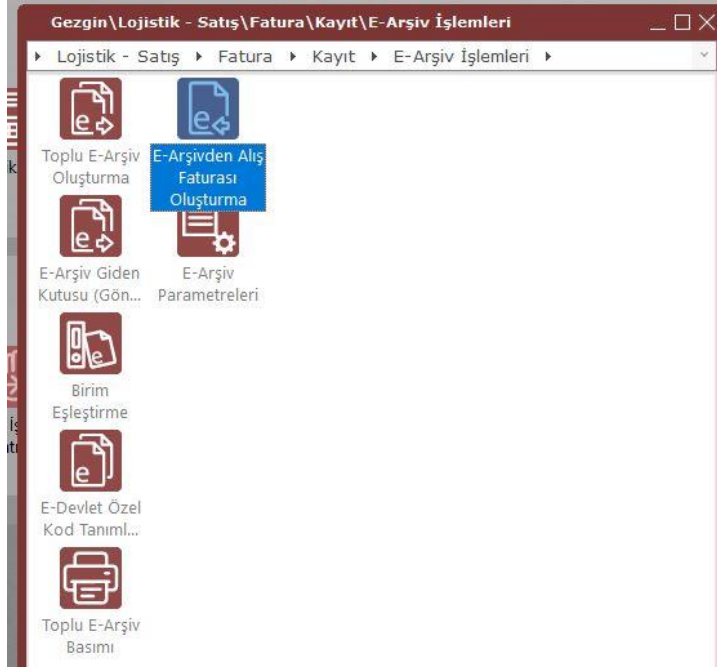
Gezgin\Lojistik - Satış\Fatura\Kayıt\E-Arşiv İşlemleri

▸ Lojistik - Satış ▸ Fatura ▸ Kayıt ▸ E-Arşiv İşlemleri ▸

Toplu E-Arşiv Oluşturma

E-Arşivden Alış Faturası Oluşturma

E-Arşiv Giden Kutusu (Gön...

E-Arşiv Parametreleri

Birim Eşleştirme

E-Devlet Özel Kod Tanıml...

Toplu E-Arşiv Basımı